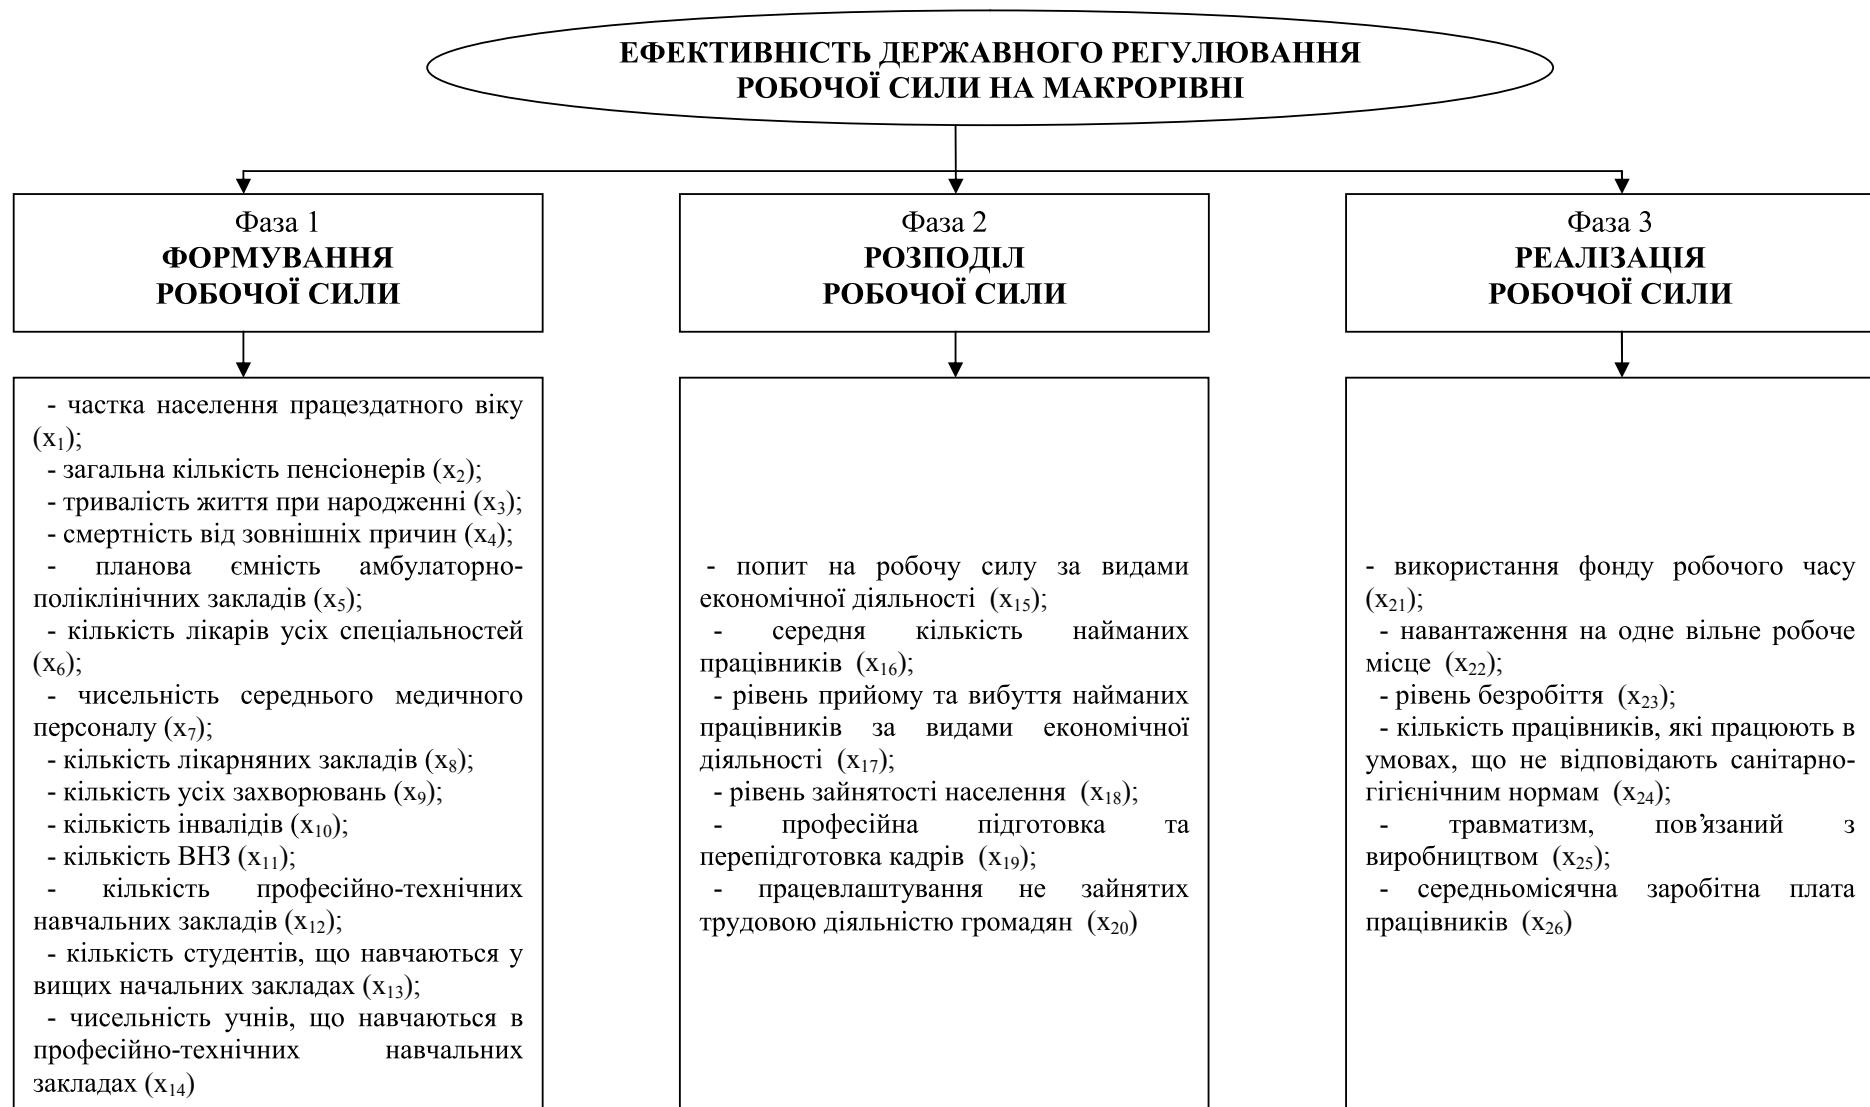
ЕФЕКТИВНІСТЬ ДЕРЖАВНОГО РЕГУЛЮВАННЯ РОБОЧОЇ СИЛИ НА МАКРОРІВНІ

Фаза 1
ФОРМУВАННЯ РОБОЧОЇ СИЛИ

Фаза 2
РОЗПОДІЛ РОБОЧОЇ СИЛИ

Фаза 3
РЕАЛІЗАЦІЯ РОБОЧОЇ СИЛИ

- частка населення працездатного віку ($x_1$);
- загальна кількість пенсіонерів ($x_2$);
- тривалість життя при народженні ($x_3$);
- смертність від зовнішніх причин ($x_4$);
- планова ємність амбулаторно-поліклінічних закладів ($x_5$);
- кількість лікарів усіх спеціальностей ($x_6$);
- чисельність середнього медичного персоналу ($x_7$);
- кількість лікарняних закладів ($x_8$);
- кількість усіх захворювань ($x_9$);
- кількість інвалідів ($x_{10}$);
- кількість ВНЗ ($x_{11}$);
- кількість професійно-технічних навчальних закладів ($x_{12}$);
- кількість студентів, що навчаються у вищих начальних закладах ($x_{13}$);
- чисельність учнів, що навчаються в професійно-технічних навчальних закладах ($x_{14}$)

- попит на робочу силу за видами економічної діяльності ($x_{15}$);
- середня кількість найманих працівників ($x_{16}$);
- рівень прийому та вибуття найманих працівників за видами економічної діяльності ($x_{17}$);
- рівень зайнятості населення ($x_{18}$);
- професійна підготовка та перепідготовка кадрів ($x_{19}$);
- працевлаштування не зайнятих трудовою діяльністю громадян ($x_{20}$)

- використання фонду робочого часу ($x_{21}$);
- навантаження на одне вільне робоче місце ($x_{22}$);
- рівень безробіття ($x_{23}$);
- кількість працівників, які працюють в умовах, що не відповідають санітарно-гігієнічним нормам ($x_{24}$);
- травматизм, пов’язаний з виробництвом ($x_{25}$);
- середньомісячна заробітна плата працівників ($x_{26}$)